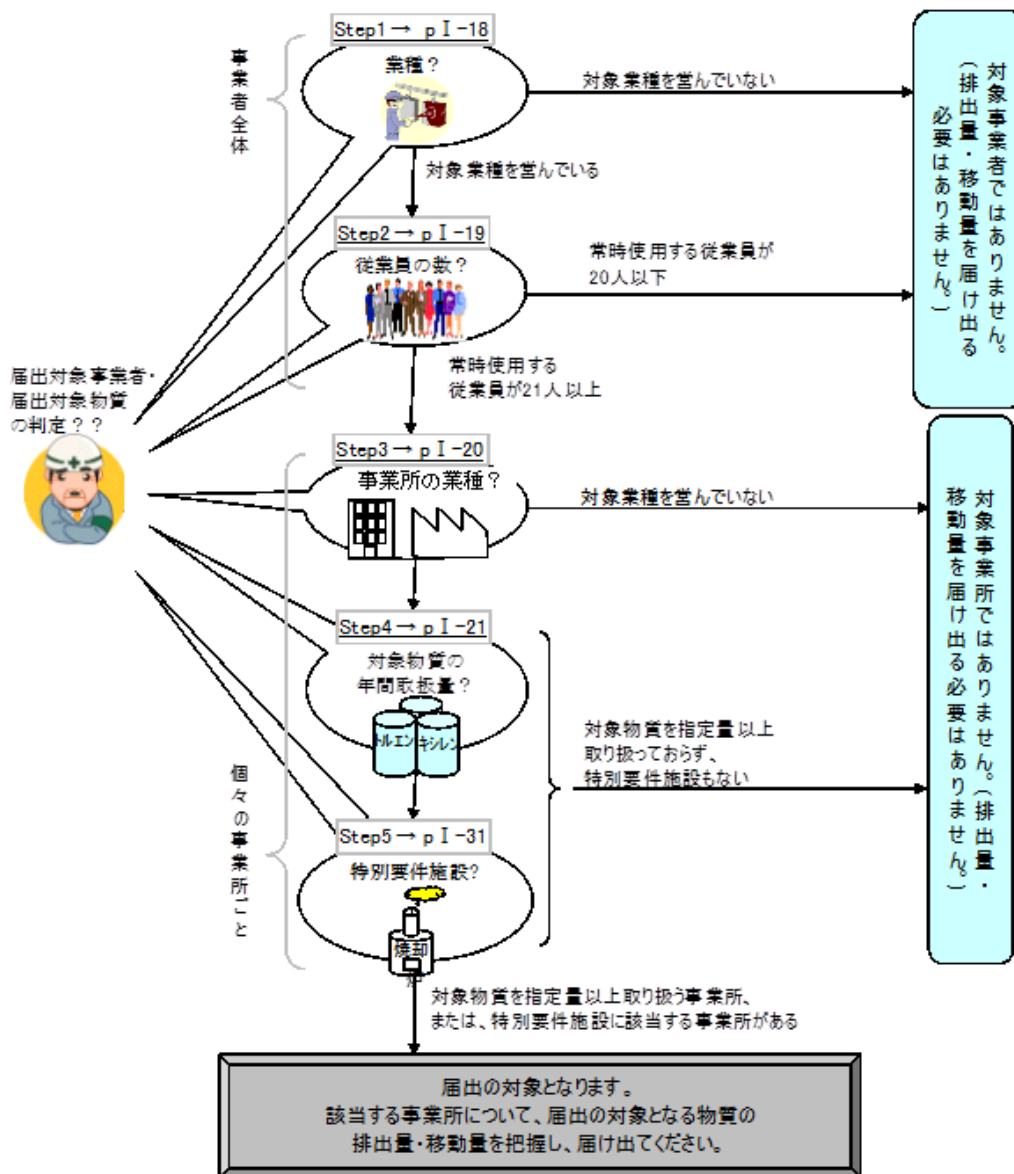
事業者全体

Step1 → p I -18

業種？

対象業種を営んでいない

対象事業者ではありません。（排出量・移動量を届け出る必要はありません。）

対象業種を営んでいる

Step2 → p I -19

従業員の数？

常時使用する従業員が20人以下

常時使用する従業員が21人以上

届出対象事業者・届出対象物質の判定？？

Step3 → p I -20

事業所の業種？

対象業種を営んでいない

対象事業所ではありません。（排出量・移動量を届け出る必要はありません。）

Step4 → p I -21

対象物質の年間取扱量？

トルエン キシレン

対象物質を指定量以上取り扱っておらず、特別要件施設もない

個々の事業所ごと

Step5 → p I -31

特別要件施設？

焼却

対象物質を指定量以上取り扱う事業所、または、特別要件施設に該当する事業所がある

届出の対象となります。
該当する事業所について、届出の対象となる物質の排出量・移動量を把握し、届け出てください。